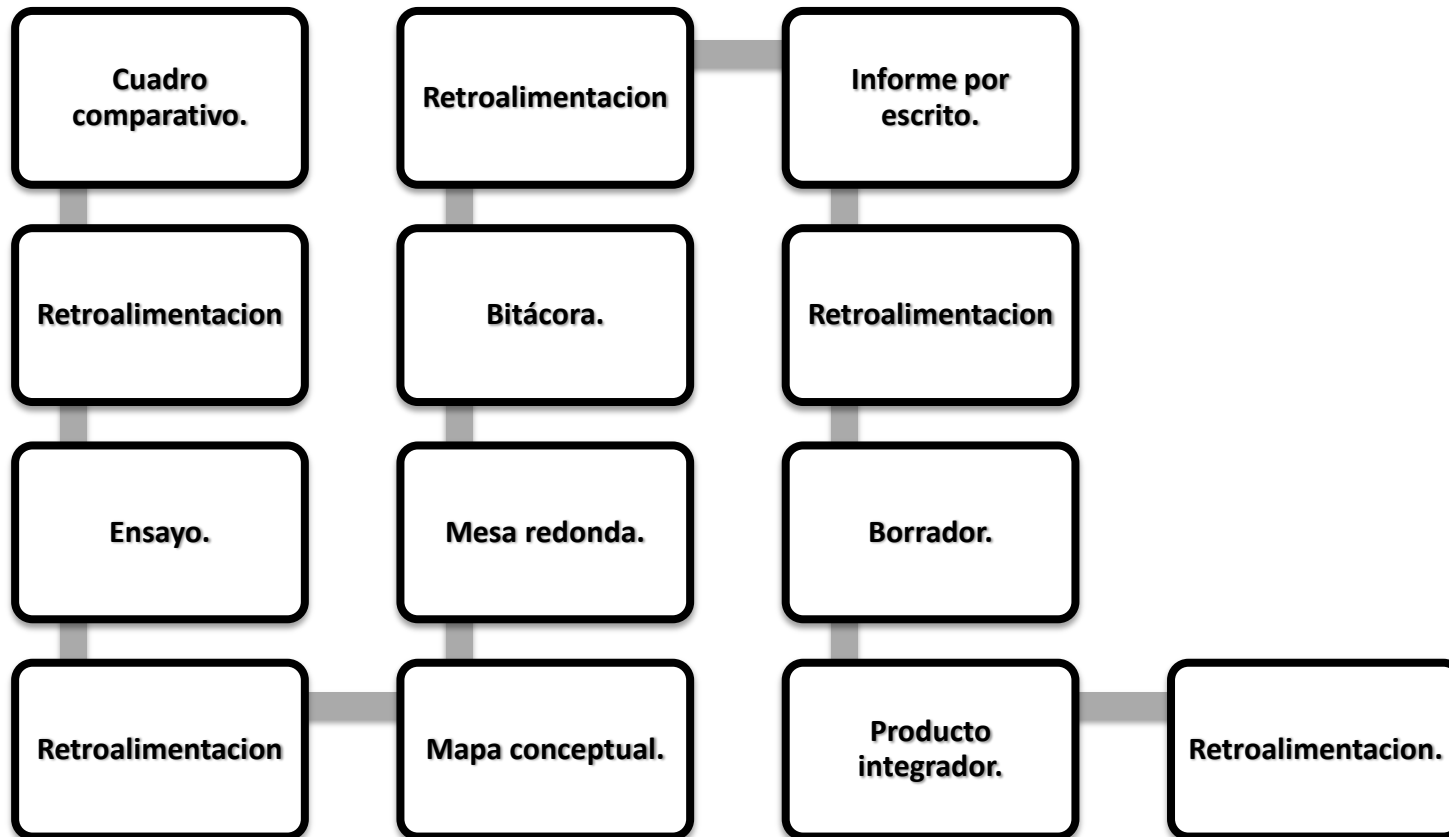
Cuadro comparativo.

Retroalimentacion

Ensayo.

Retroalimentacion

Mapa conceptual.

Mesa redonda.

Bitácora.

Retroalimentacion

Informe por escrito.

Retroalimentacion

Borrador.

Producto integrador.

Retroalimentacion.